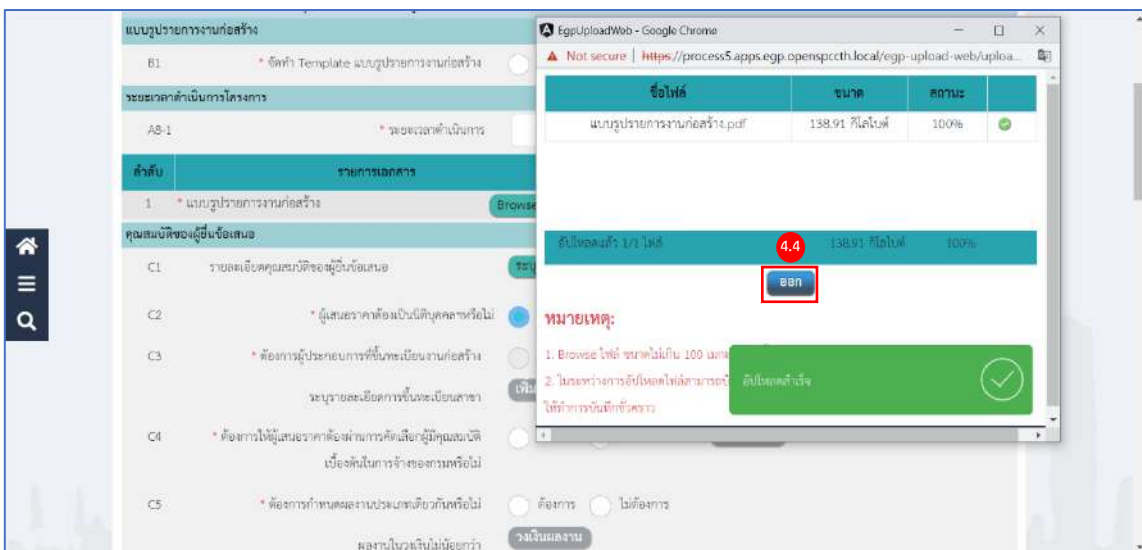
แบบรูปรายการงานก่อสร้าง

B1 * จัดทำ Template แบบรูปรายการงานก่อสร้าง

ระยะเวลาดำเนินการโครงการ

A8-1 * ระยะเวลาดำเนินการ

| ลำดับ | รายการเอกสาร |
|---|---|
| 1 | * แบบรูปรายการงานก่อสร้าง Browse |

คุณสมบัติของผู้ยื่นข้อเสนอ

C1 รายละเอียดคุณสมบัติของผู้ยื่นข้อเสนอ ระบุ

C2 * ผู้เสนอราคาต้องเป็นนิติบุคคลหรือไม่

C3 * ต้องการผู้ประกอบการที่ขึ้นทะเบียนงานก่อสร้าง

ระบุรายละเอียดการขึ้นทะเบียนสาขา เพิ่ม

C4 * ต้องการให้ผู้เสนอราคาต้องผ่านการคัดเลือกผู้มีคุณสมบัติเบื้องต้นในการจ้างของกรมหรือไม่

C5 * ต้องการกำหนดผลงานประเภทเดียวกันหรือไม่ ต้องการ ไม่ต้องการ

ผลงานในวงเงินไม่น้อยกว่า วงเงินผลงาน

EgpUploadWeb - Google Chrome

Not secure | https://process5.apps.egp.openspccth.local/egp-upload-web/uploa...

| ชื่อไฟล์ | ขนาด | สถานะ | |
|---|---|---|---|
| แบบรูปรายการงานก่อสร้าง.pdf | 138.91 กิโลไบต์ | 100% | |

อัปโหลดแล้ว 1/1 ไฟล์ 138.91 กิโลไบต์ 100%

4.4

ออก

หมายเหตุ:

1. Browse ไฟล์ ขนาดไม่เกิน 100 เมกะ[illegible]

2. ในระหว่างการอัปโหลดไฟล์สามารถ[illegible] ให้ทำการบันทึกชั่วคราว

อัปโหลดสำเร็จ